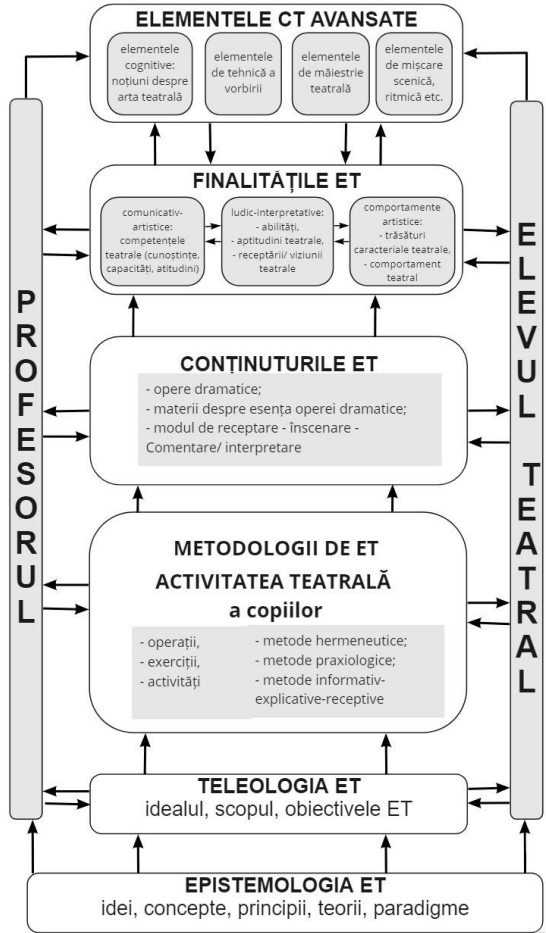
ELEMENTELE CT AVANSATE

elementele cognitive: noțiuni despre arta teatrală

elementele de tehnică a vorbirii

elementele de măiestrie teatrală

elementele de mișcare scenică, ritmică etc.

FINALITĂȚILE ET

comunicativ-artistice: competențele teatrale (cunoștințe, capacități, atitudini)

ludic-interpretative: - abilități, - aptitudini teatrale, - receptării/ viziunii teatrale

comportamente artistice: - trăsături caracteriale teatrale, - comportament teatral

CONȚINUTURILE ET

- opere dramatice;
- materii despre esența operei dramatice;
- modul de receptare - înscenare - Comentare/ interpretare

METODOLOGII DE ET

ACTIVITATEA TEATRALĂ a copiilor

- operații,
- exerciții,
- activități

- metode hermeneutice;
- metode praxiologice;
- metode informativ-explicative-receptive

TELEOLOGIA ET
idealul, scopul, obiectivele ET

EPISTEMOLOGIA ET
idei, concepte, principii, teorii, paradigme

PROFESORUL

ELEVUL TEATRAL